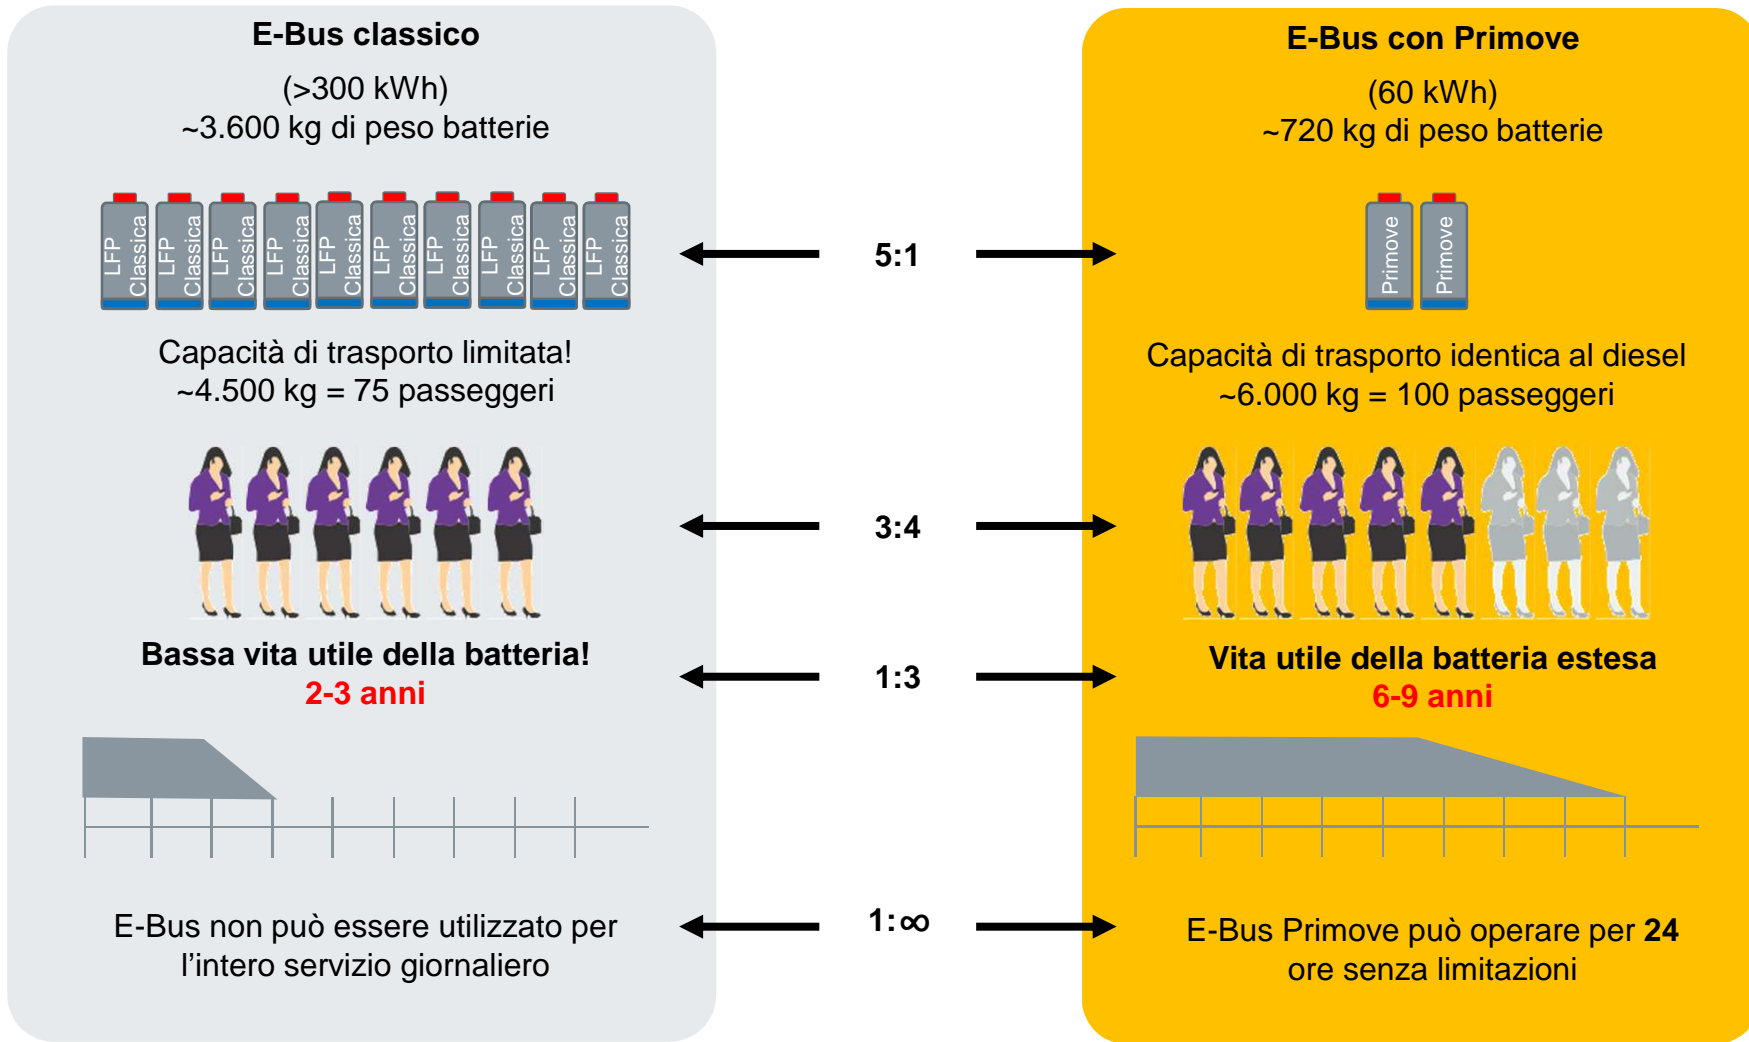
E-Bus classico

(>300 kWh)
~3.600 kg di peso batterie

LFP Classica LFP Classica LFP Classica LFP Classica LFP Classica LFP Classica LFP Classica LFP Classica LFP Classica LFP Classica

Capacità di trasporto limitata!
~4.500 kg = 75 passeggeri

Bassa vita utile della batteria!
2-3 anni

E-Bus non può essere utilizzato per l'intero servizio giornaliero

5:1

3:4

1:3

1:∞

E-Bus con Primove

(60 kWh)
~720 kg di peso batterie

Primove Primove

Capacità di trasporto identica al diesel
~6.000 kg = 100 passeggeri

Vita utile della batteria estesa
6-9 anni

E-Bus Primove può operare per 24 ore senza limitazioni